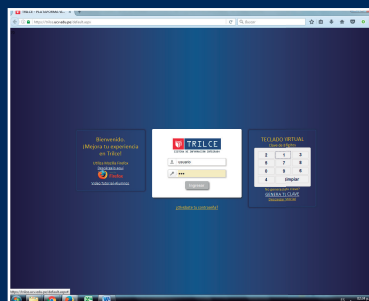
TRILCE - TU SISTEMA DE... ×

https://trilce.ucv.edu.pe/default.aspx

Buscar

Bienvenido,
¡Mejora tu experiencia en Trilce!

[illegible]

Firefox

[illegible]

TRILCE

SISTEMA DE INFORMACIÓN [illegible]

Usuario

•••

Ingresar

¿Olvidaste tu contraseña?

TECLADO VIRTUAL

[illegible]

| 2 | 1 | 3 |
|---|---|---|
| 0 | 7 | 9 |
| 4 | 5 | 6 |
| 8 | Limpiar | |

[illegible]

GENERA TU CLAVE

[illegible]

http://trilce.ucv.edu.pe/default.aspx#